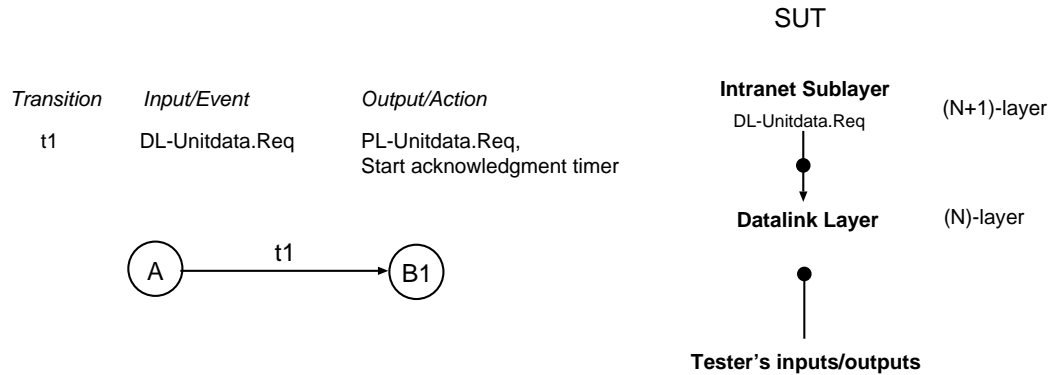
SUT

| Transition | Input/Event | Output/Action |
|---|---|---|
| t1 | DL-Unitdata.Req | PL-Unitdata.Req, Start acknowledgment timer |

A
t1
B1

Intranet Sublayer
DL-Unitdata.Req
(N+1)-layer

Datalink Layer
(N)-layer

Tester's inputs/outputs